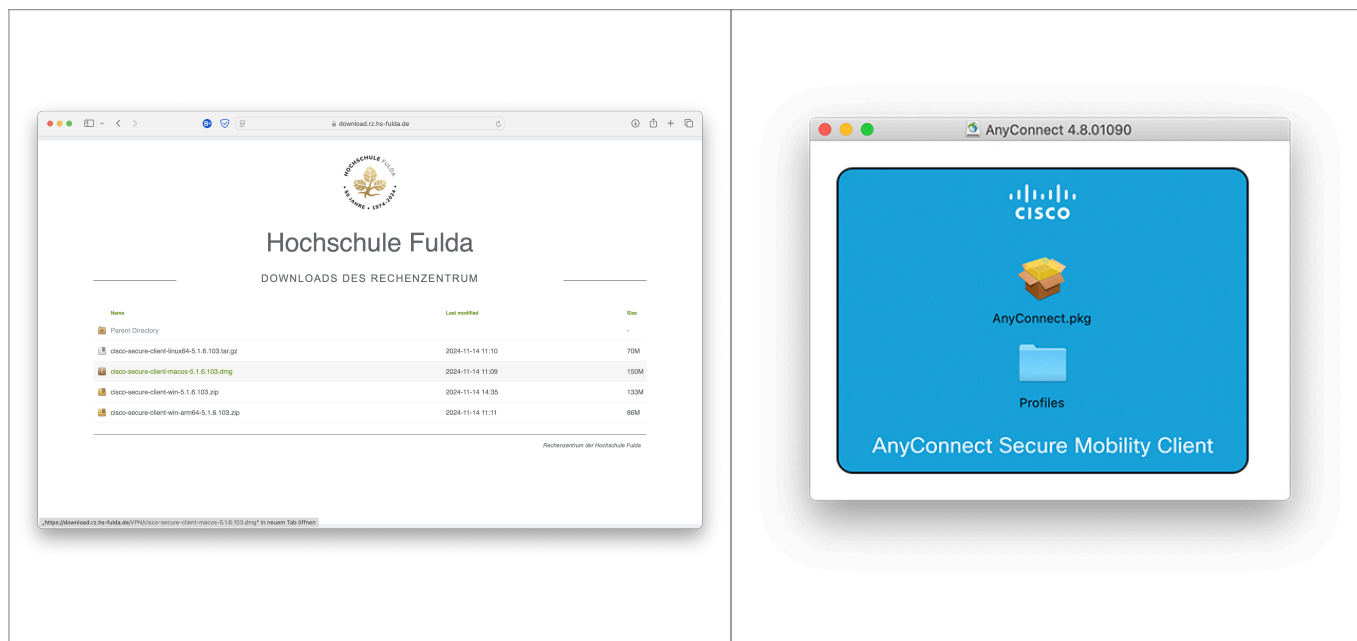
download.rz.hs-fulda.de

HOCHSCHULE FULDA
50 JAHRE • 1974–2024

Hochschule Fulda

DOWNLOADS DES RECHENZENTRUM

| Name | Last modified | Size |
|---|---|---|
| Parent Directory | | - |
| cisco-secure-client-linux64-5.1.6.103.tar.gz | 2024-11-14 11:10 | 70M |
| cisco-secure-client-macos-5.1.6.103.dmg | 2024-11-14 11:09 | 150M |
| cisco-secure-client-win-5.1.6.103.zip | 2024-11-14 14:35 | 133M |
| cisco-secure-client-win-arm64-5.1.6.103.zip | 2024-11-14 11:11 | 86M |

Rechenzentrum der Hochschule Fulda

„https://download.rz.hs-fulda.de/VPN/cisco-secure-client-macos-5.1.6.103.dmg" in neuem Tab öffnen

AnyConnect 4.8.01090

cisco

AnyConnect.pkg

Profiles

AnyConnect Secure Mobility Client